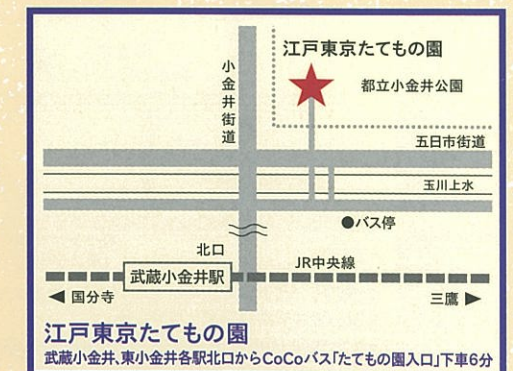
江戸東京たてもの園

都立小金井公園

小金井街道

五日市街道

玉川上水

●バス停

北口

JR中央線

武蔵小金井駅

◀ 国分寺

三鷹 ▶

江戸東京たてもの園

武蔵小金井、東小金井各駅北口からCoCoバス「たてもの園入口」下車6分